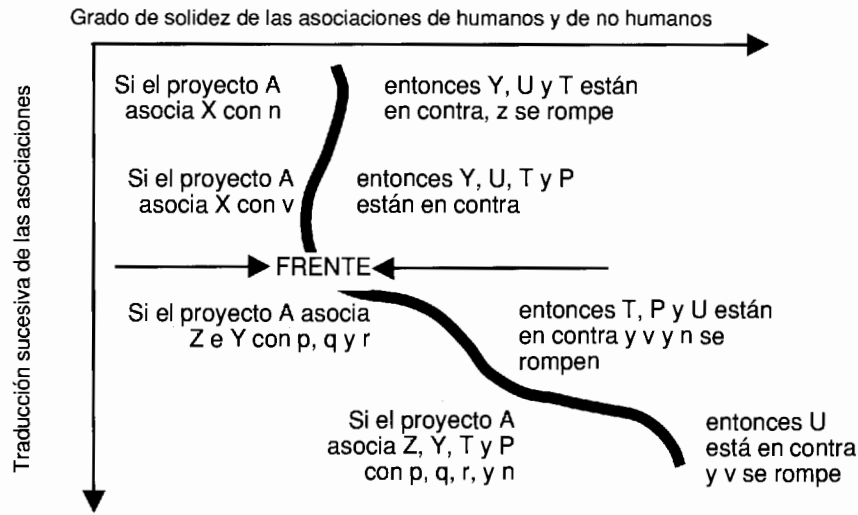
Grado de solidez de las asociaciones de humanos y de no humanos

Traducción sucesiva de las asociaciones

Si el proyecto A asocia X con n

entonces Y, U y T están en contra, z se rompe

Si el proyecto A asocia X con v

entonces Y, U, T y P están en contra

FRENTE

Si el proyecto A asocia Z e Y con p, q y r

entonces T, P y U están en contra y v y n se rompen

Si el proyecto A asocia Z, Y, T y P con p, q, r, y n

entonces U está en contra y v se rompe